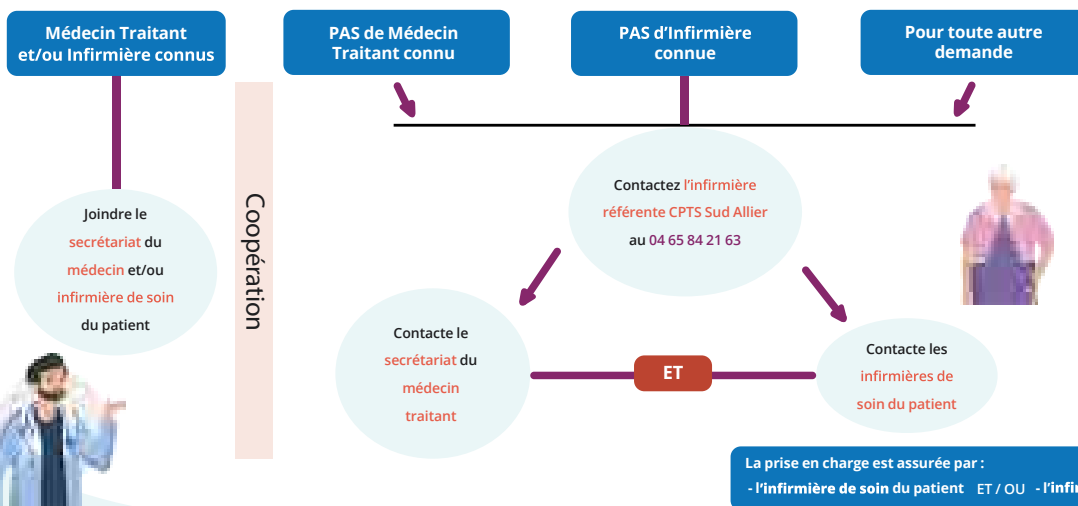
Médecin Traitant et/ou Infirmière connus

PAS de Médecin Traitant connu

PAS d'Infirmière connue

Pour toute autre demande

Joindre le secrétariat du médecin et/ou infirmière de soin du patient

Coopération

Contactez l'infirmière référente CPTS Sud Allier au 04 65 84 21 63

Contacte le secrétariat du médecin traitant

ET

Contacte les infirmières de soin du patient

La prise en charge est assurée par :
- l'infirmière de soin du patient ET / OU - l'infir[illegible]